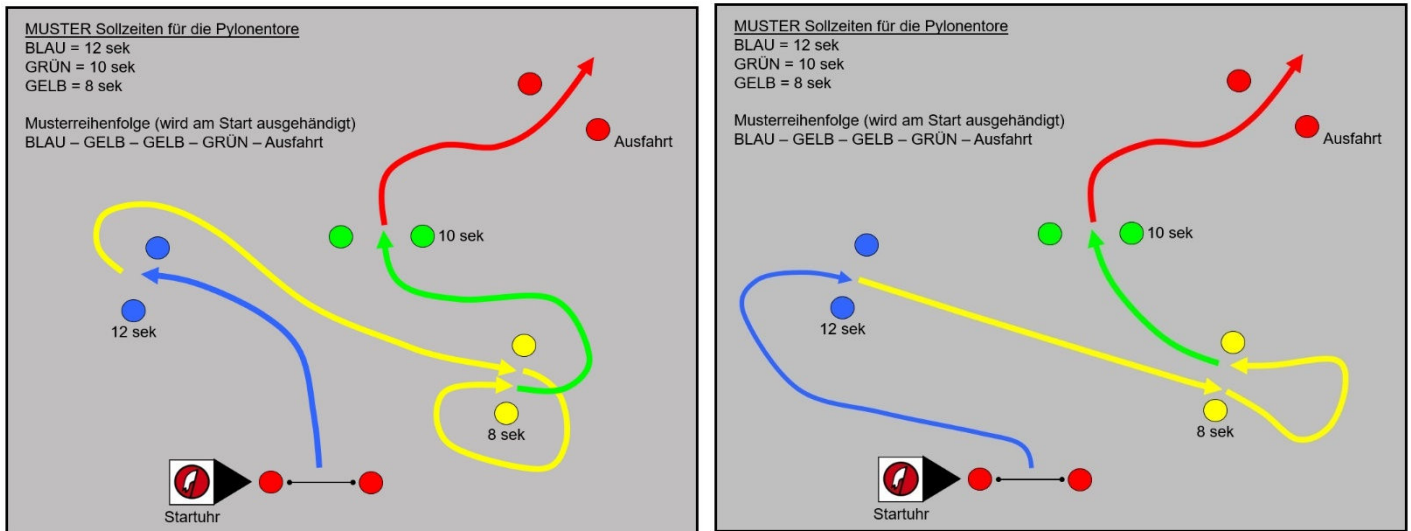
MUSTER Sollzeiten für die Pylonentore
BLAU = 12 sek
GRÜN = 10 sek
GELB = 8 sek

Musterreihenfolge (wird am Start ausgehändigt)
BLAU – GELB – GELB – GRÜN – Ausfahrt

Ausfahrt

10 sek

12 sek

8 sek

Startuhr

MUSTER Sollzeiten für die Pylonentore
BLAU = 12 sek
GRÜN = 10 sek
GELB = 8 sek

Musterreihenfolge (wird am Start ausgehändigt)
BLAU – GELB – GELB – GRÜN – Ausfahrt

Ausfahrt

10 sek

12 sek

8 sek

Startuhr